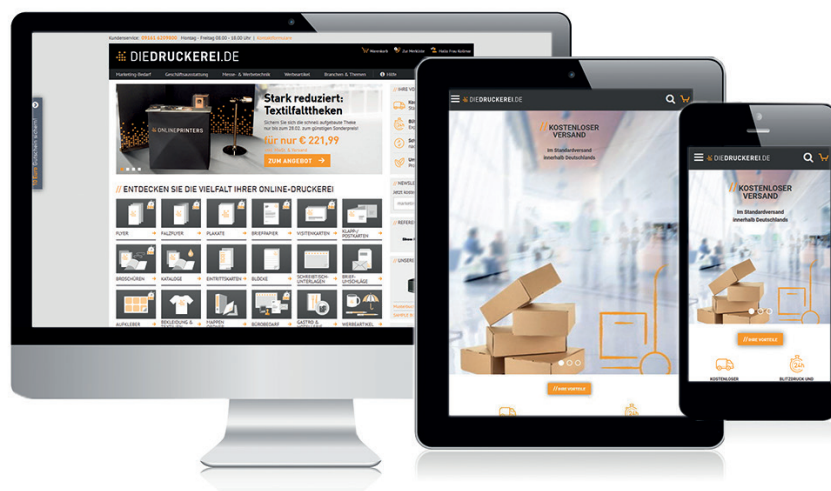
Kundenservice: 09161 6209800 Montag - Freitag 09:00 - 18:00 Uhr | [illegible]

DIEDRUCKEREI.DE

Merkzettel Zur Merkliste Hallo Frau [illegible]

Marketing-Bedarf Geschäftsausstattung Messe- & Werbetechnik Werbeartikel Branchen & Themen Hilfe

ONLINEPRINTERS

Stark reduziert: Textilfalttheken

Sichern Sie sich die schnell aufgebaute Theke nur bis zum 28.02. zum günstigen Sonderpreis!

für nur € 221,99

ZUM ANGEBOT

// ENTDECKEN SIE DIE VIELFALT IHRER ONLINE-DRUCKEREI!

FLYER FALZFLYER PLAKATE BRIEFPAPIER VISITENKARTEN KLAPP-/POSTKARTEN

BROSCHÜREN KATALOGE EINTRITTSKARTEN BLÖCKE SCHREIBTISCH-UNTERLAGEN BRIEF-UMSCHLÄGE

AUFKLEBER BEKLEIDUNG & TEXTILIEN MAPPEN BÜROBEDARF GASTRO & HOTELLERIE WERBEARTIKEL

IHRE VO

NEWSL

REFERE

UNSERE

DIEDRUCKEREI.DE

// KOSTENLOSER VERSAND

Im Standardversand innerhalb Deutschlands

// IHRE VORTEILE

DIEDRUCKEREI.DE

// KOSTENLOSER VERSAND

Im Standardversand innerhalb Deutschlands

// IHRE VORTEILE

KOSTENLOSER

BLITZDRUCK UND

24h